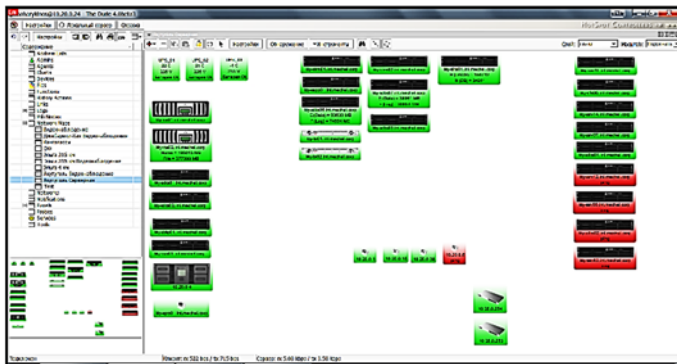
admin@10.20.3.24 - The Dude 4.0beta3

Настройки | Локальный сервер | Фильтр

Содержимое

Настройки

Сеть | Тема

По времени | По странице

Сводка

Карты

Зонды

Сервисы

10.20.3.4

Загрузка

Подключено